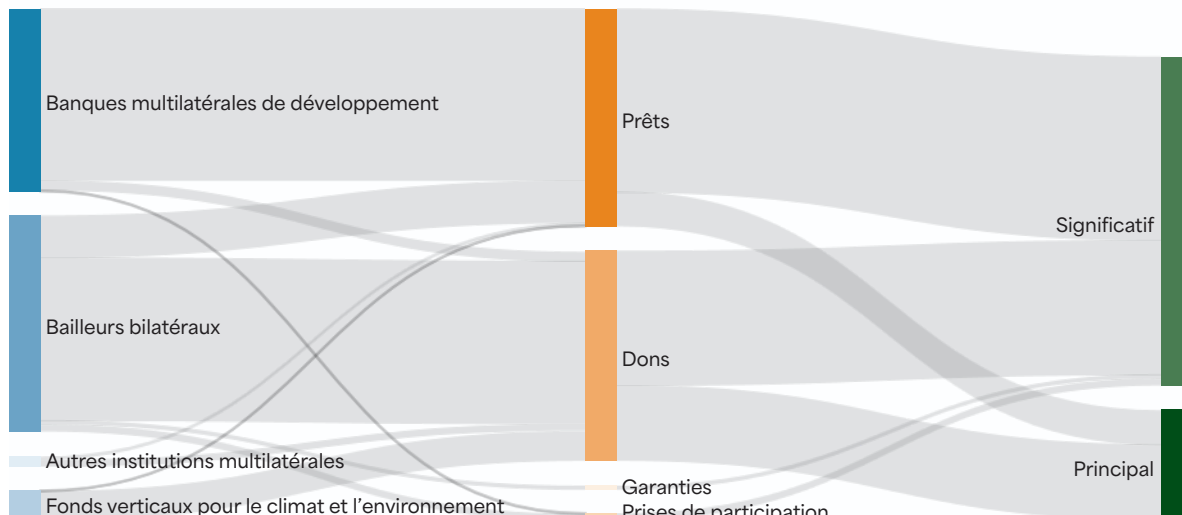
Banques multilatérales de développement

Bailleurs bilatéraux

Autres institutions multilatérales

Fonds verticaux pour le climat et l’environnement

Prêts

Dons

Garanties

Prises de participation

Significatif

Principal